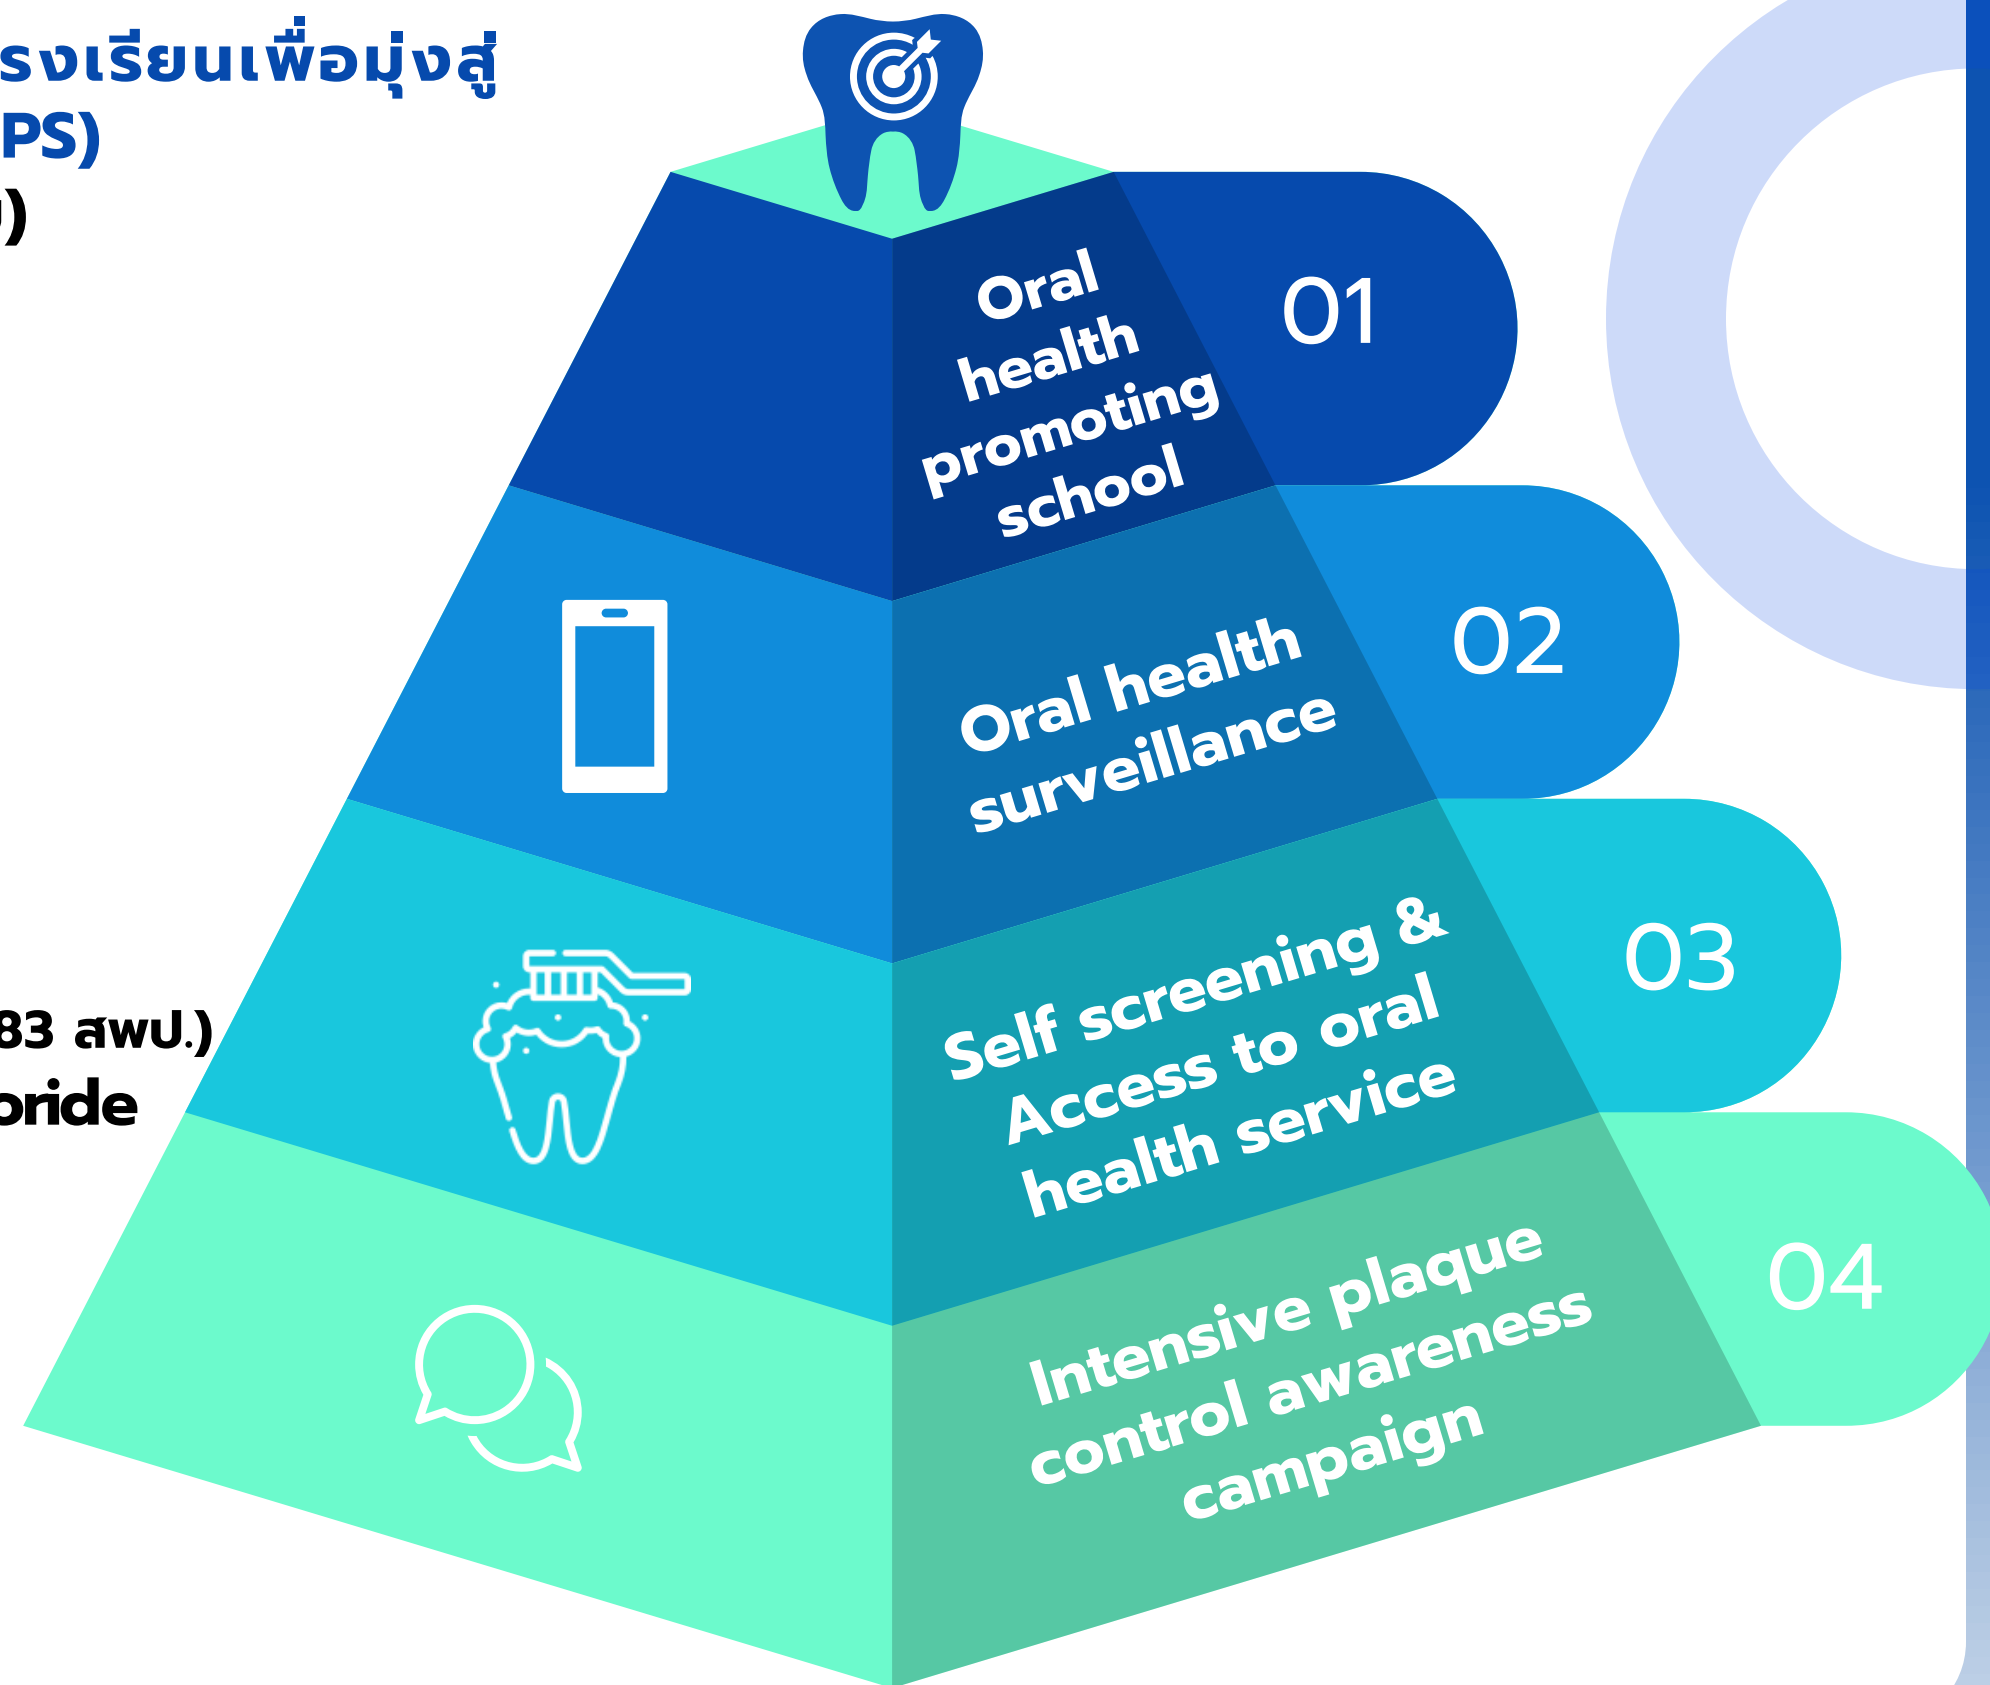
รงเรียนเพื่อมุ่งสู่
PS)
)

83 สพป.)
oride

Oral health promoting school
01

Oral health surveillance
02

Self screening & Access to oral health service
03

Intensive plaque control awareness campaign
04